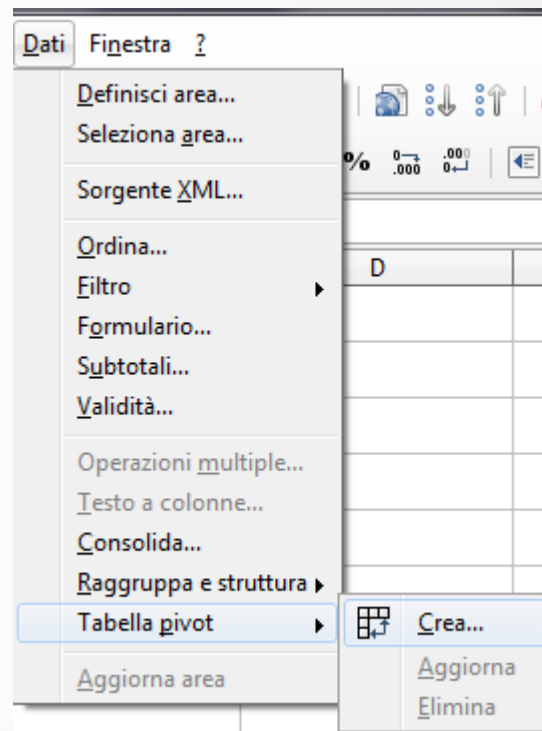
Dati Finestra ?

Definisci area...
Seleziona area...

Sorgente XML...

Ordina...
Filtro
Formulario...
Subtotali...
Validità...

Operazioni multiple...
Testo a colonne...
Consolida...
Raggruppa e struttura
Tabella pivot

Aggiorna area

%

D

Crea...
Aggiorna
Elimina